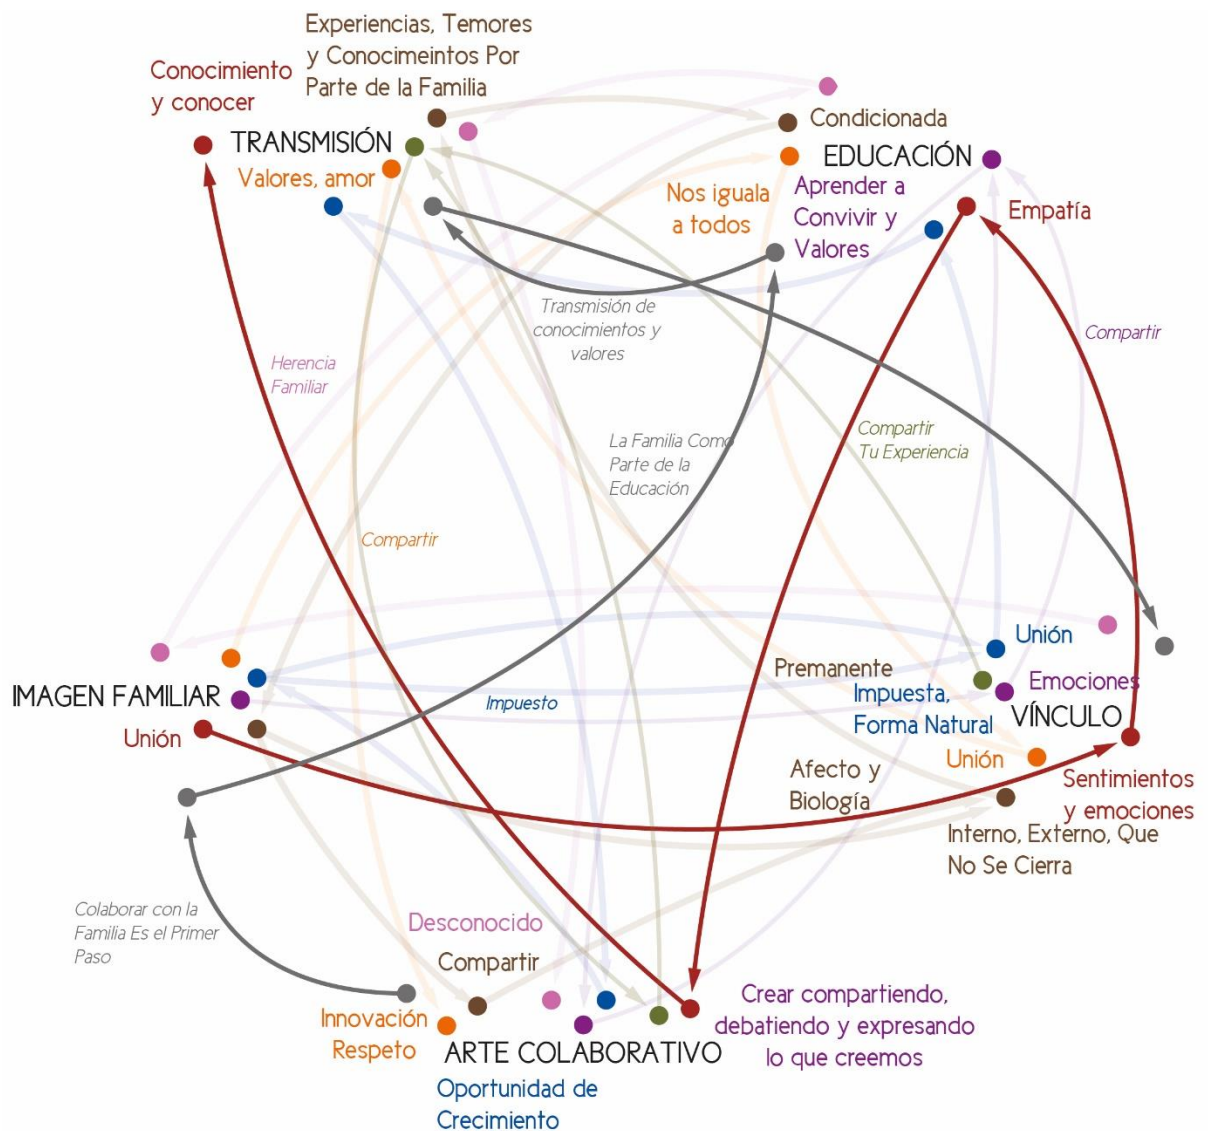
Experiencias, Temores y Conocimeintos Por Parte de la Familia

Conocimiento y conocer

TRANSMISIÓN

Valores, amor

Condicionada

EDUCACIÓN

Nos iguala a todos

Aprender a Convivir y Valores

Empatía

Transmisión de conocimientos y valores

Compartir

Herencia Familiar

La Familia Como Parte de la Educación

Compartir Tu Experiencia

Compartir

Unión

Premanente

Emociones

IMAGEN FAMILIAR

Impuesto

Impuesta, Forma Natural

VÍNCULO

Unión

Unión

Afecto y Biología

Sentimientos y emociones

Interno, Externo, Que No Se Cierra

Colaborar con la Familia Es el Primer Paso

Desconocido

Compartir

Crear compartiendo, debatiendo y expresando lo que creemos

Innovación Respeto

ARTE COLABORATIVO

Oportunidad de Crecimiento